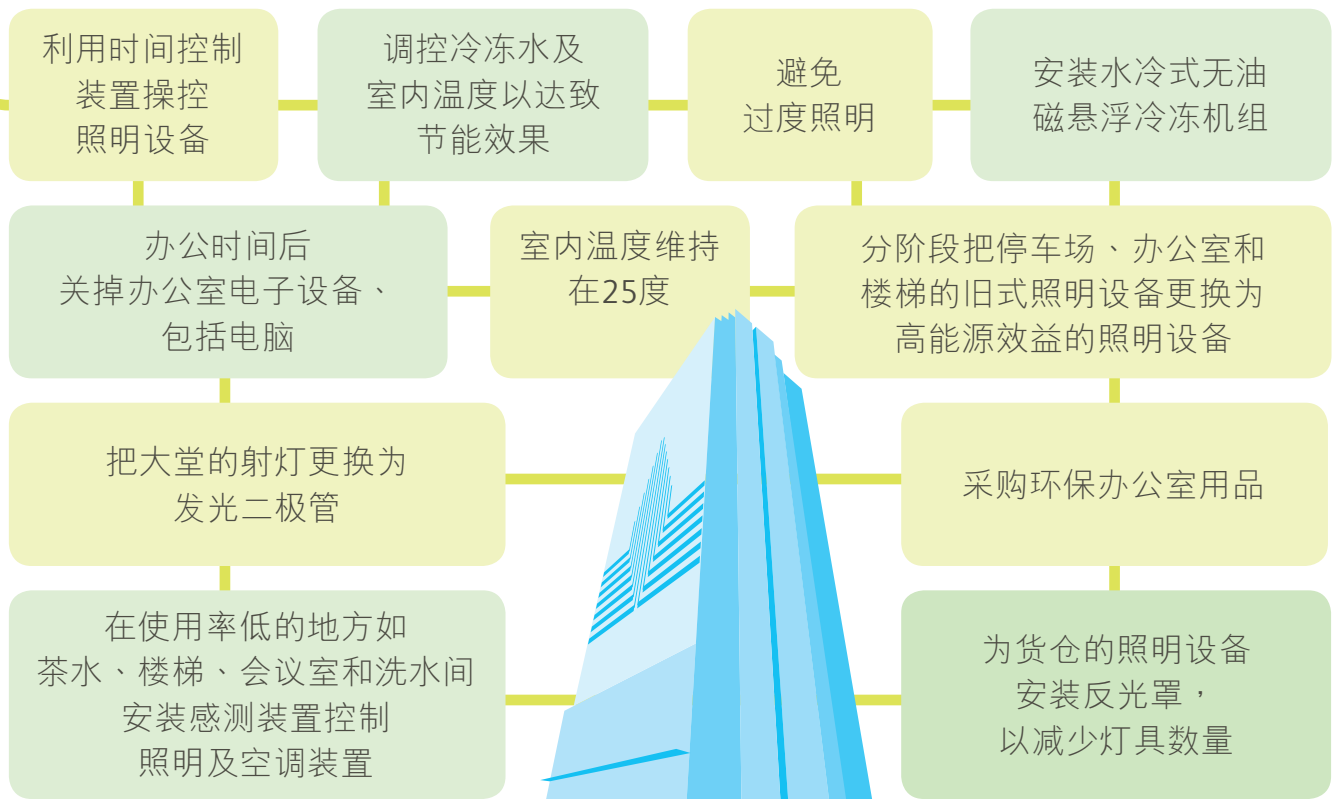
利用时间控制装置操控照明设备

调控冷冻水及室内温度以达致节能效果

避免过度照明

安装水冷式无油磁悬浮冷冻机组

办公时间后关掉办公室电子设备、包括电脑

室内温度维持在25度

分阶段把停车场、办公室和楼梯的旧式照明设备更换为高能源效益的照明设备

把大堂的射灯更换为发光二极管

采购环保办公室用品

在使用率低的地方如茶水、楼梯、会议室和洗水间安装感测装置控制照明及空调装置

为货仓的照明设备安装反光罩，以减少灯具数量